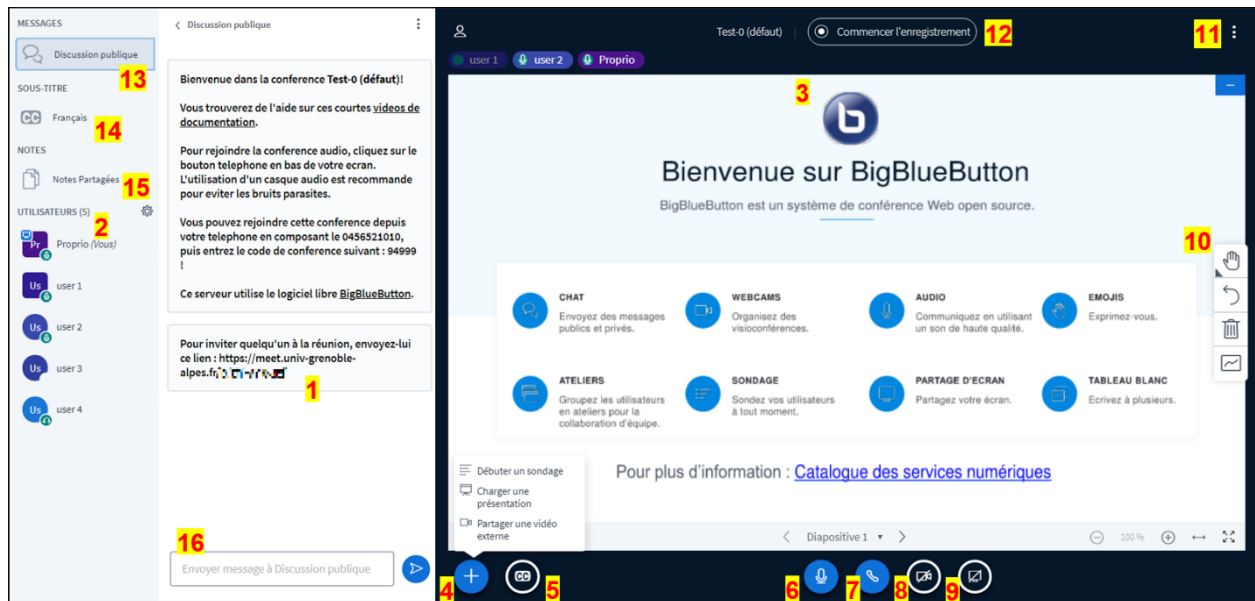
MESSAGES
Discussion publique
13
SOUS-TITRE
Français
14
NOTES
Notes Partagées
15
UTILISATEURS (5)
2
Pr Proprio (Vous)
Us user 1
Us user 2
Us user 3
Us user 4

‹ Discussion publique

Bienvenue dans la conference Test-0 (défaut)!

Vous trouverez de l'aide sur ces courtes videos de documentation.

Pour rejoindre la conference audio, cliquez sur le bouton telephone en bas de votre ecran. L'utilisation d'un casque audio est recommande pour eviter les bruits parasites.

Vous pouvez rejoindre cette conference depuis votre telephone en composant le 0456521010, puis entrez le code de conference suivant : 94999 !

Ce serveur utilise le logiciel libre BigBlueButton.

Pour inviter quelqu'un à la réunion, envoyez-lui ce lien : https://meet.univ-grenoble-alpes.fr/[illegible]

1

16
Envoyer message à Discussion publique

Test-0 (défaut)
Commencer l'enregistrement
12
11
user 1 user 2 Proprio
3

Bienvenue sur BigBlueButton
BigBlueButton est un système de conférence Web open source.

CHAT
Envoyez des messages publics et privés.
WEBCAMS
Organisez des visioconférences.
AUDIO
Communiquez en utilisant un son de haute qualité.
EMOJIS
Exprimez-vous.
ATELIERS
Groupez les utilisateurs en ateliers pour la collaboration d'équipe.
SONDAGE
Sondez vos utilisateurs à tout moment.
PARTAGE D'ECRAN
Partagez votre écran.
TABLEAU BLANC
Ecrivez à plusieurs.

10

Pour plus d'information : Catalogue des services numériques

Débuter un sondage
Charger une présentation
Partager une vidéo externe

Diapositive 1
100 %

4 5 6 7 8 9